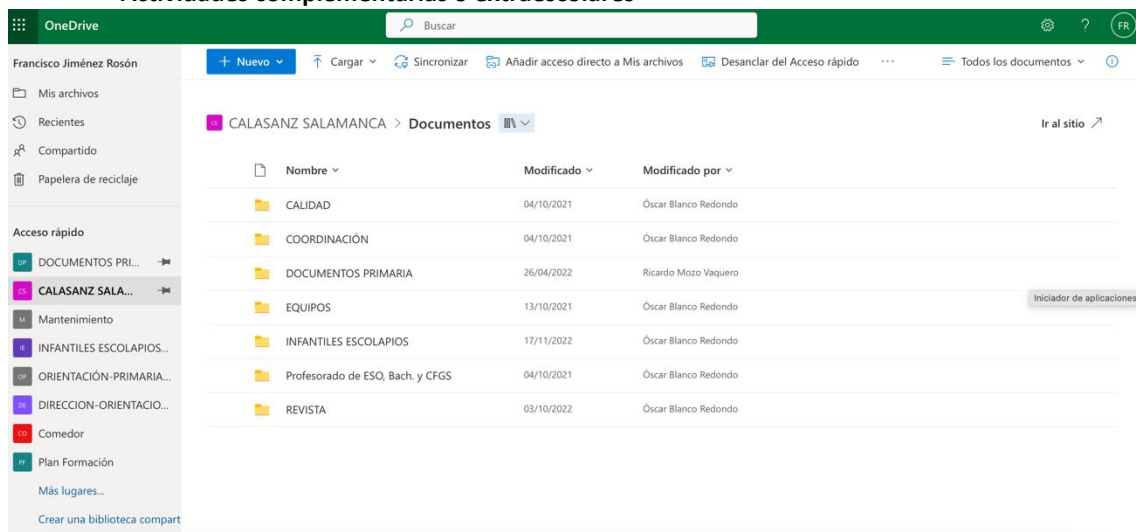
Actividades complementarias o extraescolares

OneDrive

Buscar

FR

Francisco Jiménez Rosón

Mis archivos
Recientes
Compartido
Papelera de reciclaje

Acceso rápido

DP DOCUMENTOS PRI...
CS CALASANZ SALA...
M Mantenimiento
IE INFANTILES ESCOLAPIOS...
OP ORIENTACIÓN-PRIMARIA...
DE DIRECCION-ORIENTACIO...
CO Comedor
PF Plan Formación
Más lugares...
Crear una biblioteca compart

+ Nuevo | Cargar | Sincronizar | Añadir acceso directo a Mis archivos | Desanclar del Acceso rápido | ··· | Todos los documentos

CS CALASANZ SALAMANCA > Documentos

Ir al sitio

| Nombre | Modificado | Modificado por |
|---|---|---|
| CALIDAD | 04/10/2021 | Óscar Blanco Redondo |
| COORDINACIÓN | 04/10/2021 | Óscar Blanco Redondo |
| DOCUMENTOS PRIMARIA | 26/04/2022 | Ricardo Mozo Vaquero |
| EQUIPOS | 13/10/2021 | Óscar Blanco Redondo |
| INFANTILES ESCOLAPIOS | 17/11/2022 | Óscar Blanco Redondo |
| Profesorado de ESO, Bach. y CFGS | 04/10/2021 | Óscar Blanco Redondo |
| REVISTA | 03/10/2022 | Óscar Blanco Redondo |

Iniciador de aplicaciones